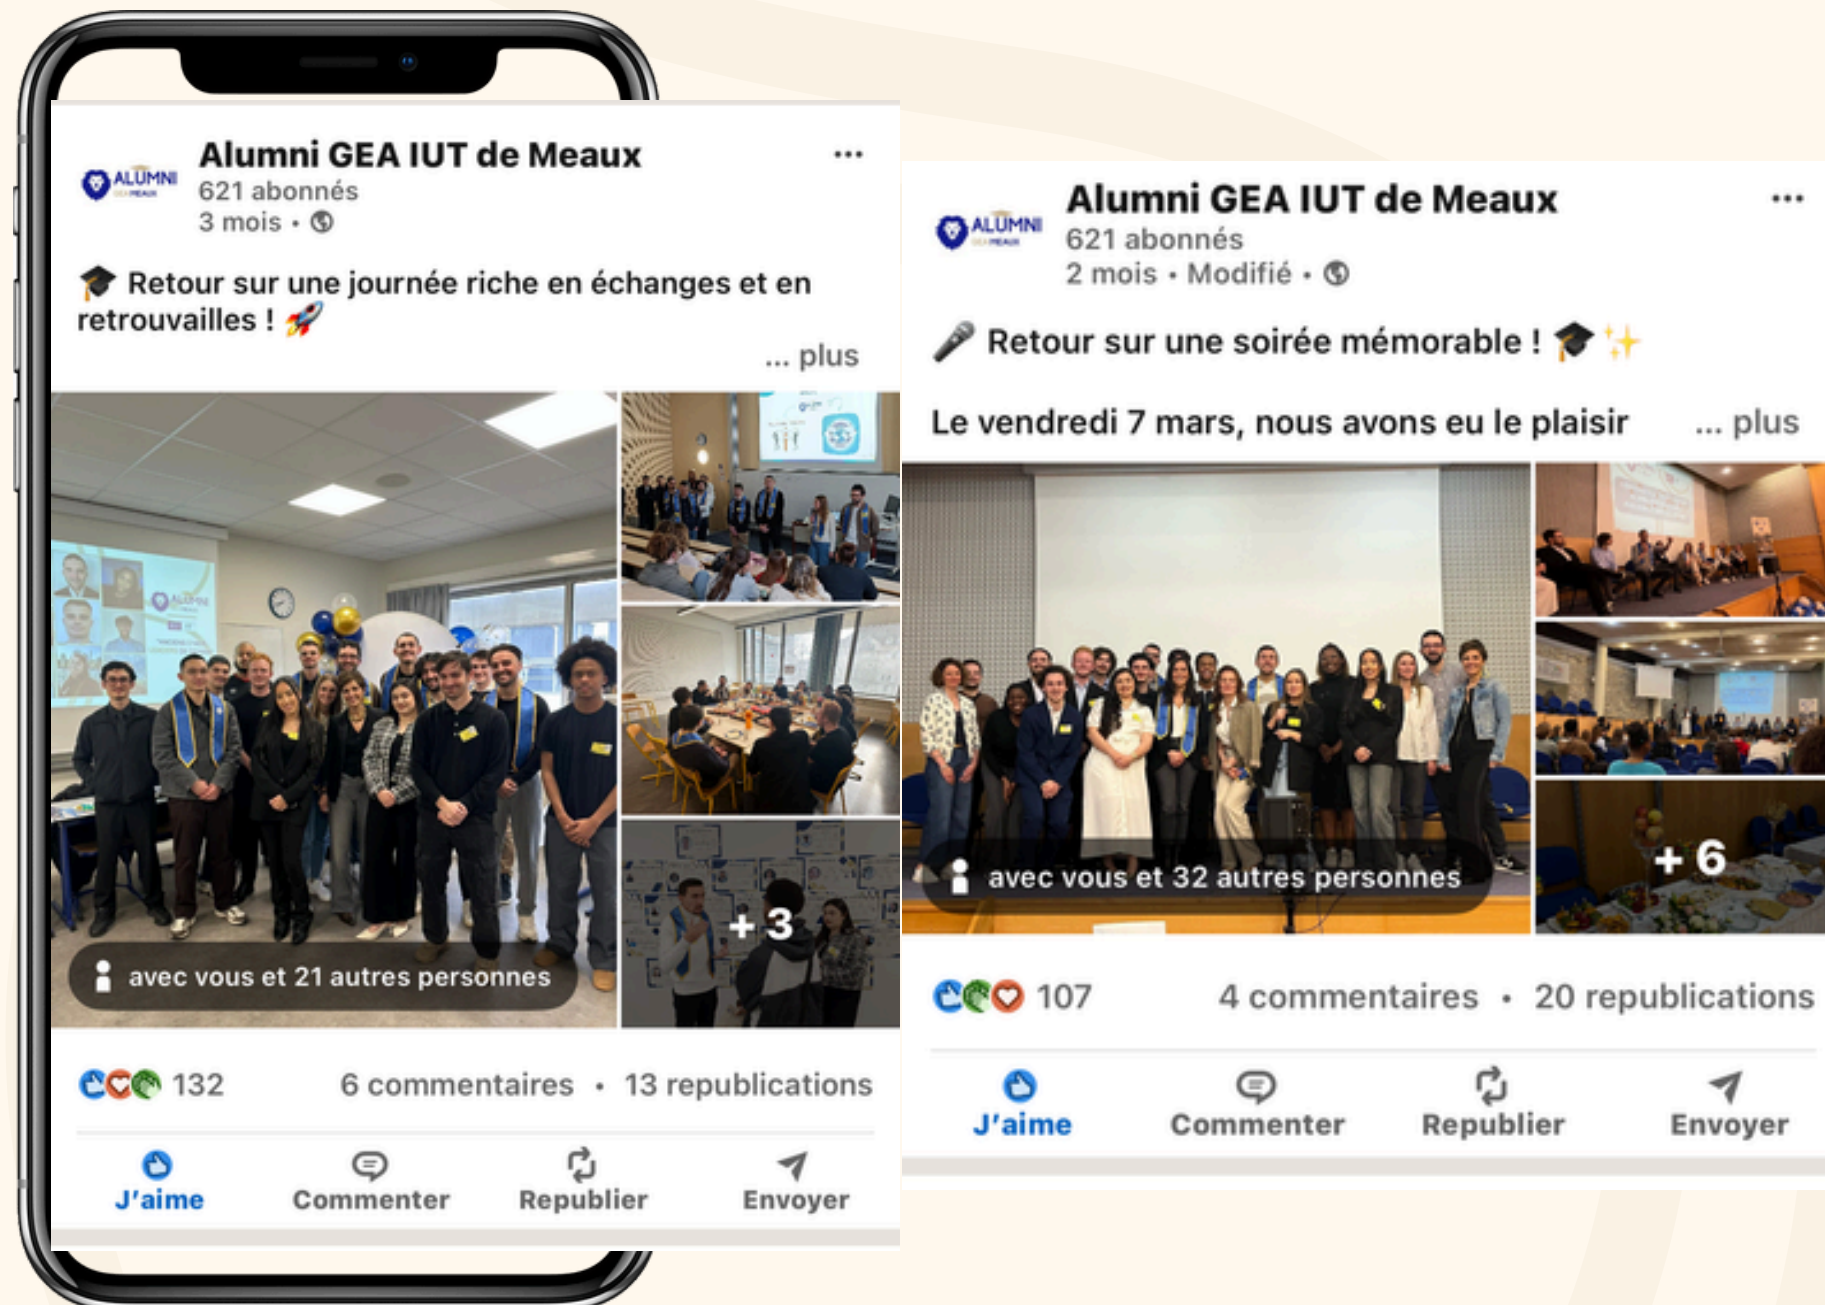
ALUMNI

Alumni GEA IUT de Meaux
621 abonnés
3 mois •

🎓 Retour sur une journée riche en échanges et en retrouvailles ! 🚀

... plus

avec vous et 21 autres personnes

+3

132

6 commentaires • 13 republications

J'aime
Commenter
Republier
Envoyer

ALUMNI

Alumni GEA IUT de Meaux
621 abonnés
2 mois • Modifié •

🎤 Retour sur une soirée mémorable ! 🎓 ✨

Le vendredi 7 mars, nous avons eu le plaisir ... plus

avec vous et 32 autres personnes

+6

107

4 commentaires • 20 republications

J'aime
Commenter
Republier
Envoyer